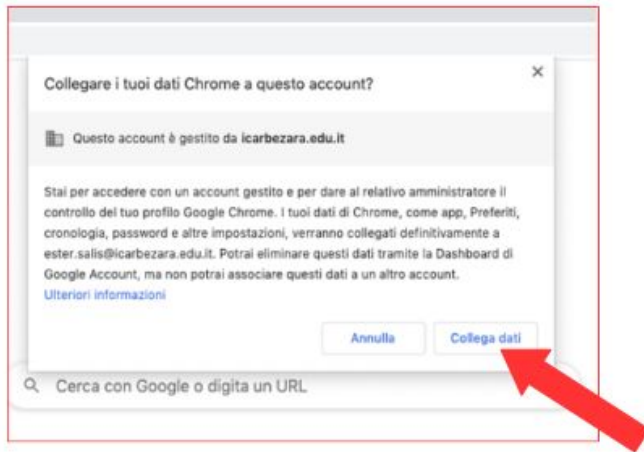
Collegare i tuoi dati Chrome a questo account?

×

Questo account è gestito da icarbezara.edu.it

Stai per accedere con un account gestito e per dare al relativo amministratore il controllo del tuo profilo Google Chrome. I tuoi dati di Chrome, come app, Preferiti, cronologia, password e altre impostazioni, verranno collegati definitivamente a ester.salis@icarbezara.edu.it. Potrai eliminare questi dati tramite la Dashboard di Google Account, ma non potrai associare questi dati a un altro account.
Ulteriori informazioni

Annulla

Collega dati

Cerca con Google o digita un URL